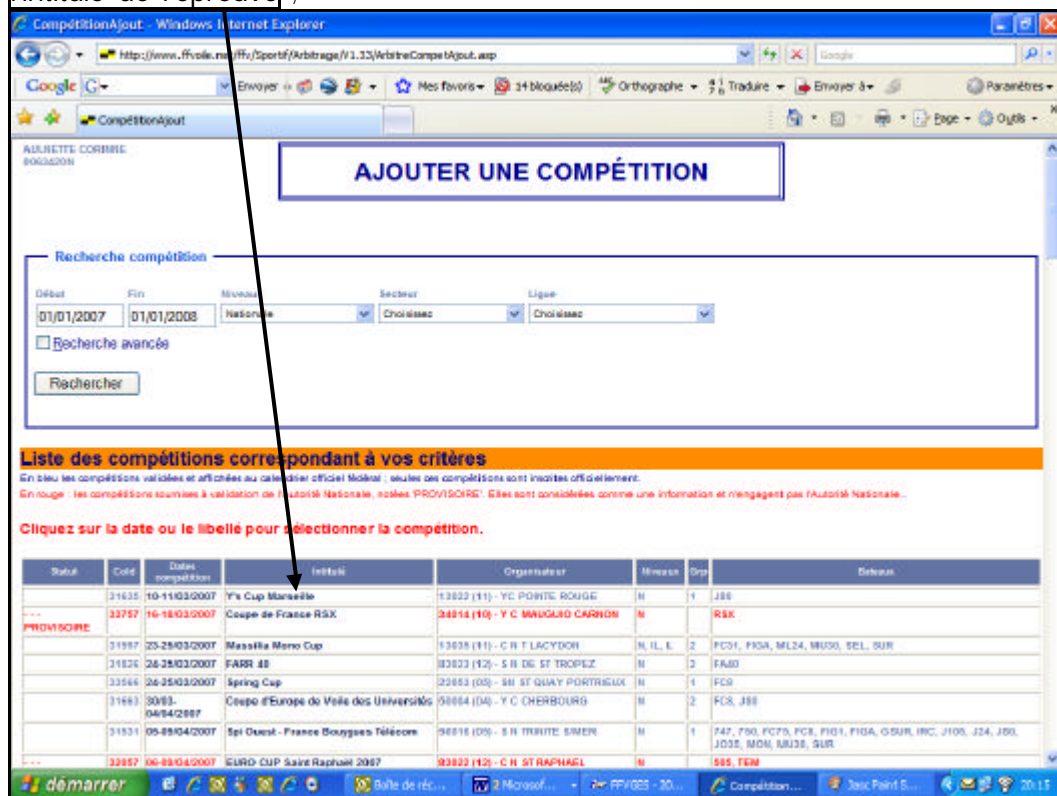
Intitulé de l'épreuve)

CompétitionAjout - Windows Internet Explorer

http://www.ffvoile.net/ffv/Sportif/Arbitrage/V1.33/ArbitreCompetAjout.asp

Google

Envoyer Mes favoris 34 bloquée(s) Orthographe Traduire Envoyer à Paramètres

CompétitionAjout

Page Outils

AUBIETTE CORINNE
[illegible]

AJOUTER UNE COMPÉTITION

Recherche compétition

Début 01/01/2007 Fin 01/01/2008 Niveaux Nationale Secteur Choisissez Ligue Choisissez

Recherche avancée

Rechercher

Liste des compétitions correspondant à vos critères

En bleu les compétitions validées et affichées au calendrier officiel fédéral ; seules ces compétitions sont inscrites officiellement.
En rouge : les compétitions soumises à validation de l'Autorité Nationale, notées 'PROVISOIRE'. Elles sont considérées comme une information et n'engagent pas l'Autorité Nationale.

Cliquez sur la date ou le libellé pour sélectionner la compétition.

| Statut | Cold | Dates compétition | Intitulé | Organisateur | Niveaux | Grp | Bateaux |
|---|---|---|---|---|---|---|---|
| | 31635 | 10-11/03/2007 | Y's Cup Marseille | 13022 (11) - YC POINTE ROUGE | N | 1 | J80 |
| --- PROVISOIRE | 33757 | 16-18/03/2007 | Coupe de France RSX | 34014 (10) - Y C MAUGUIO CARNON | N | | RSX |
| | 31997 | 23-25/03/2007 | Massilia Mono Cup | 13035 (11) - C N T LACYDON | N, IL, L | 2 | FC31, FIGA, ML24, MU30, SEL, SUR |
| | 31836 | 24-25/03/2007 | FARR 40 | 83023 (12) - S N DE ST TROPEZ | N | 3 | FA40 |
| | 33566 | 24-25/03/2007 | Spring Cup | 22053 (05) - SN ST QUAY PORTRIEUX | N | 1 | FC8 |
| | 31663 | 30/03-04/04/2007 | Coupe d'Europe de Voile des Universités | 50004 (04) - Y C CHERBOURG | N | 2 | FC8, J80 |
| | 31531 | 05-09/04/2007 | Spi Ouest - France Bouygues Télécom | 56018 (05) - S N TRINITE S/MER | N | 1 | 747, F80, FC79, FC8, FIG1, FIGA, GSUR, IRC, J105, J24, J80, JO35, MON, MU30, SUR |
| --- | 32057 | 06-09/04/2007 | EURO CUP Saint Raphaël 2007 | 83022 (12) - C N ST RAPHAEL | N | | 505, TEM |

démarrer | Boîte de réc... | 2 Microsof... | FFVGES - 20... | Compétition... | Jasc Paint S... | 20:15